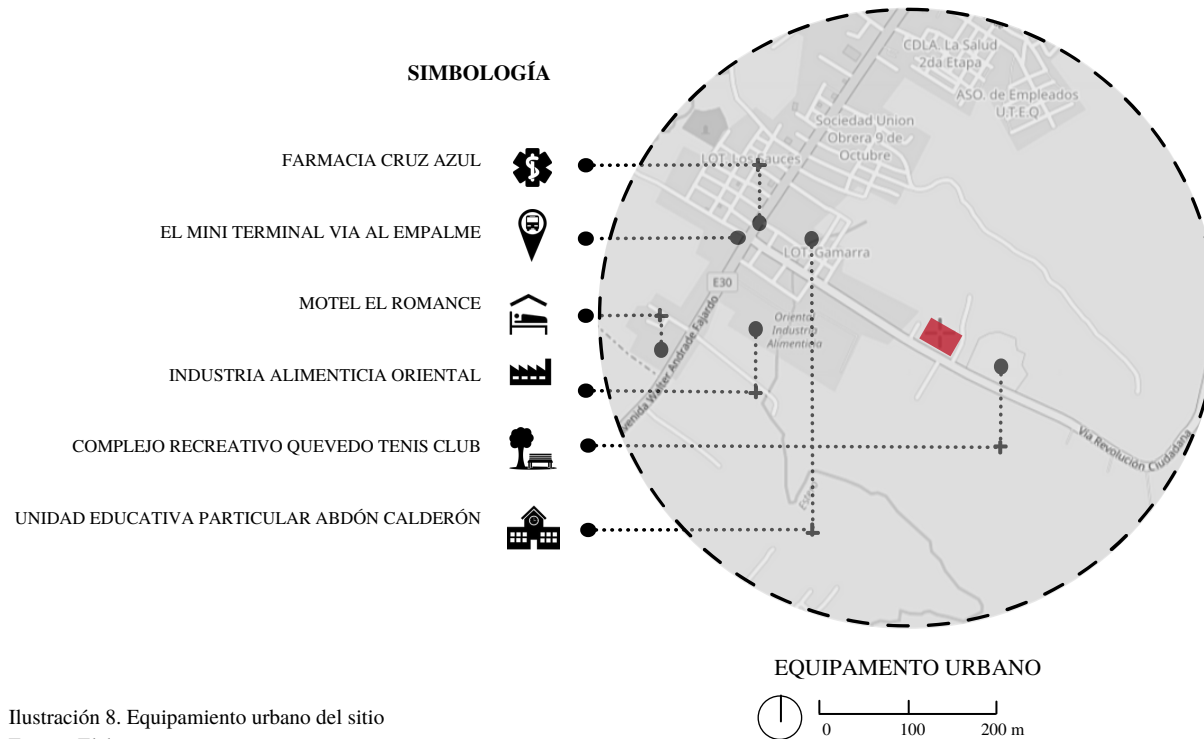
SIMBOLOGÍA

FARMACIA CRUZ AZUL

EL MINI TERMINAL VIA AL EMPALME

MOTEL EL ROMANCE

INDUSTRIA ALIMENTICIA ORIENTAL

COMPLEJO RECREATIVO QUEVEDO TENIS CLUB

UNIDAD EDUCATIVA PARTICULAR ABDÓN CALDERÓN

CDLA. La Salud 2da Etapa

ASO. de Empleados U.T.E.Q

Sociedad Union Obrera 9 de Octubre

LOT. Los Sauces

LOT. Gamarra

E30

Avenida Walter Andrade Fajardo

Oriental Industria Alimenticia

Vía Revolución Ciudadana

EQUIPAMENTO URBANO

0 100 200 m

Ilustración 8. Equipamiento urbano del sitio
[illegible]